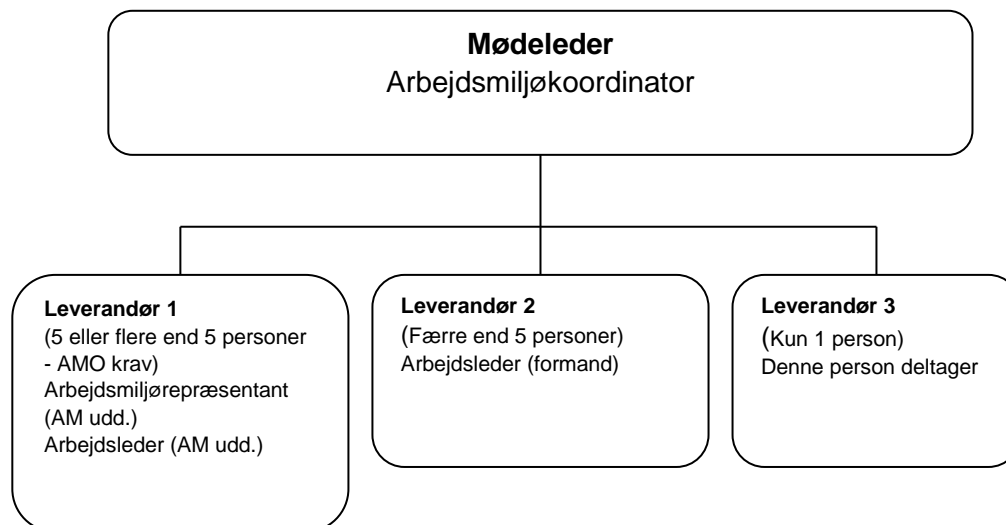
**Mødeleder**
Arbejdsmiljøkoordinator

**Leverandør 1**
(5 eller flere end 5 personer - AMO krav)
Arbejdsmiljørepræsentant (AM udd.)
Arbejdsleder (AM udd.)

**Leverandør 2**
(Færre end 5 personer)
Arbejdsleder (formand)

**Leverandør 3**
(Kun 1 person)
Denne person deltager